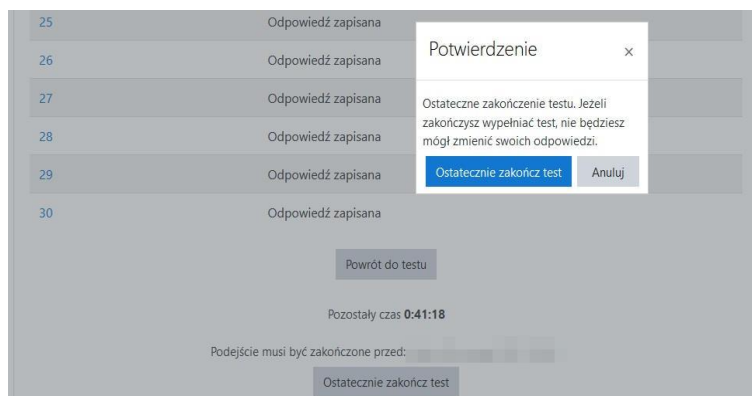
| | |
|---|---|
| 25 | Odpowiedź zapisana |
| 26 | Odpowiedź zapisana |
| 27 | Odpowiedź zapisana |
| 28 | Odpowiedź zapisana |
| 29 | Odpowiedź zapisana |
| 30 | Odpowiedź zapisana |

Potwierdzenie ×

Ostateczne zakończenie testu. Jeżeli zakończysz wypełniać test, nie będziesz mógł zmienić swoich odpowiedzi.

Ostatecznie zakończ test Anuluj

Powrót do testu

Pozostały czas **0:41:18**

Podejście musi być zakończone przed: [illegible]

Ostatecznie zakończ test